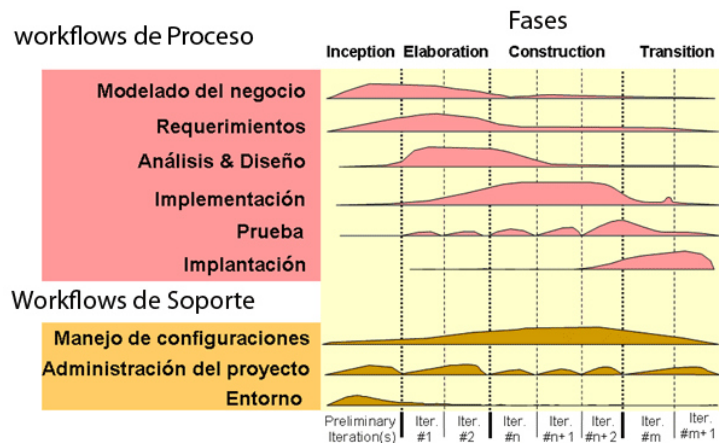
workflows de Proceso

Fases

Inception Elaboration Construction Transition

Modelado del negocio

Requerimientos

Análisis & Diseño

Implementación

Prueba

Implantación

Workflows de Soporte

Manejo de configuraciones

Administración del proyecto

Entorno

Preliminary Iteration(s)

Iter. #1

Iter. #2

Iter. #n

Iter. #n+1

Iter. #n+2

Iter. #m

Iter. #m+1